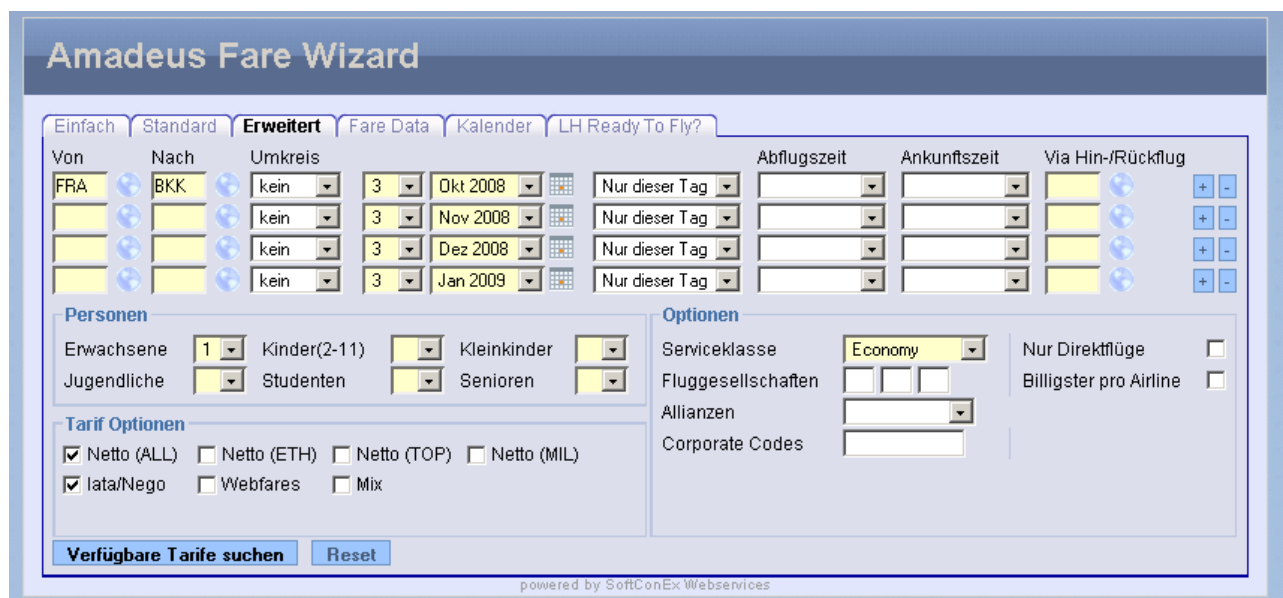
Amadeus Fare Wizard

Einfach | Standard | Erweitert | Fare Data | Kalender | LH Ready To Fly?

Von | Nach | Umkreis | Abflugszeit | Ankunftszeit | Via Hin-/Rückflug

FRA | BKK | kein | 3 | Okt 2008 | Nur dieser Tag | + | -
kein | 3 | Nov 2008 | Nur dieser Tag | + | -
kein | 3 | Dez 2008 | Nur dieser Tag | + | -
kein | 3 | Jan 2009 | Nur dieser Tag | + | -

Personen
Erwachsene 1 | Kinder(2-11) | Kleinkinder
Jugendliche | Studenten | Senioren

Tarif Optionen
☑ Netto (ALL) ☐ Netto (ETH) ☐ Netto (TOP) ☐ Netto (MIL)
☑ Iata/Nego ☐ Webfares ☐ Mix

Optionen
Serviceklasse Economy | Nur Direktflüge ☐
Fluggesellschaften | Billigster pro Airline ☐
Allianzen
Corporate Codes

Verfügbare Tarife suchen | Reset

powered by SoftConEx Webservices